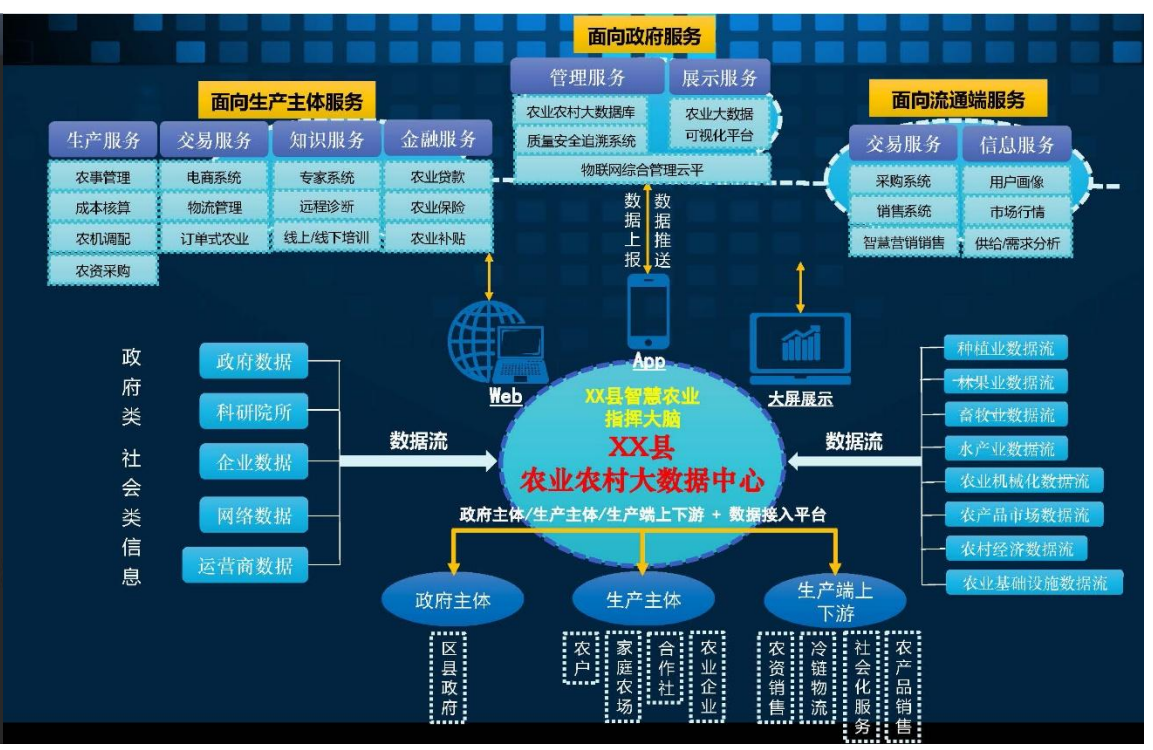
面向政府服务

管理服务
展示服务
农业农村大数据库
质量安全追溯系统
农业大数据可视化平台
物联网综合管理云平

面向生产主体服务

生产服务
交易服务
知识服务
金融服务
农事管理
成本核算
农机调配
农资采购
电商系统
物流管理
订单式农业
专家系统
远程诊断
线上/线下培训
农业贷款
农业保险
农业补贴

面向流通端服务

交易服务
信息服务
采购系统
销售系统
智慧营销销售
用户画像
市场行情
供给/需求分析

数据上报
数据推送

Web
App
大屏展示

政府类 社会类信息

政府数据
科研院所
企业数据
网络数据
运营商数据

数据流

XX县智慧农业指挥大脑
XX县
农业农村大数据中心

数据流

种植业数据流
林果业数据流
畜牧业数据流
水产业数据流
农业机械化数据流
农产品市场数据流
农村经济数据流
农业基础设施数据流

政府主体/生产主体/生产端上下游 + 数据接入平台

政府主体
生产主体
生产端上下游

区县政府
农户
家庭农场
合作社
农业企业
农资销售
冷链物流
社会化服务
农产品销售